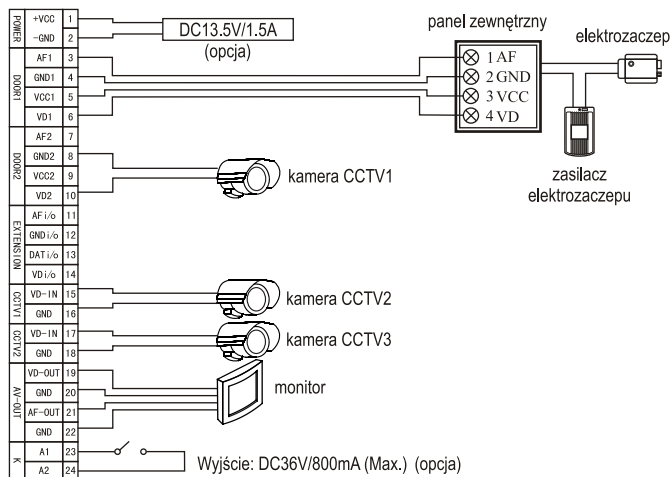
POWER
+VCC 1
-GND 2
DOOR1
AF1 3
GND1 4
VCC1 5
VD1 6
DOOR2
AF2 7
GND2 8
VCC2 9
VD2 10
EXTENSION
AFi/o 11
GNDi/o 12
DATi/o 13
VDi/o 14
CCTV1
VD-IN 15
GND 16
CCTV2
VD-IN 17
GND 18
AV-OUT
VD-OUT 19
GND 20
AF-OUT 21
GND 22
K
A1 23
A2 24

DC13.5V/1.5A
(opcja)

panel zewnętrzny
1 AF
2 GND
3 VCC
4 VD

elektrozaczep

zasilacz elektrozaczepu

kamera CCTV1

kamera CCTV2

kamera CCTV3

monitor

Wyjście: DC36V/800mA (Max.) (opcja)